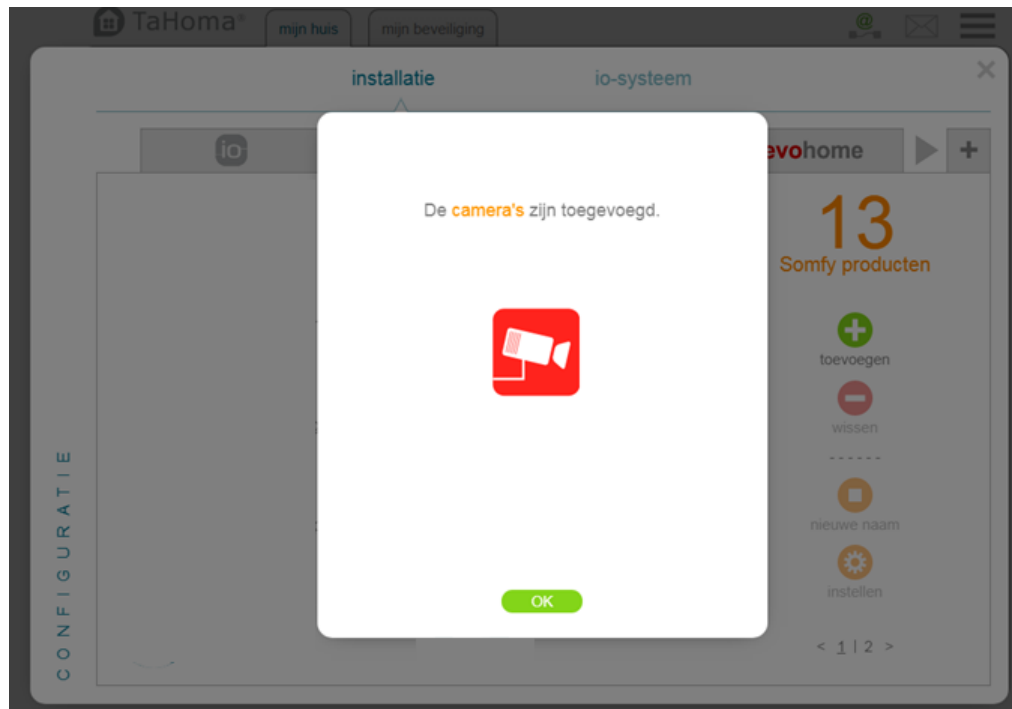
TaHoma®

mijn huis

mijn beveiliging

installatie

io-systeem

io

evohome

+

De camera's zijn toegevoegd.

OK

13

Somfy producten

toevoegen

wissen

nieuwe naam

instellen

< 1 | 2 >

CONFIGURATIE